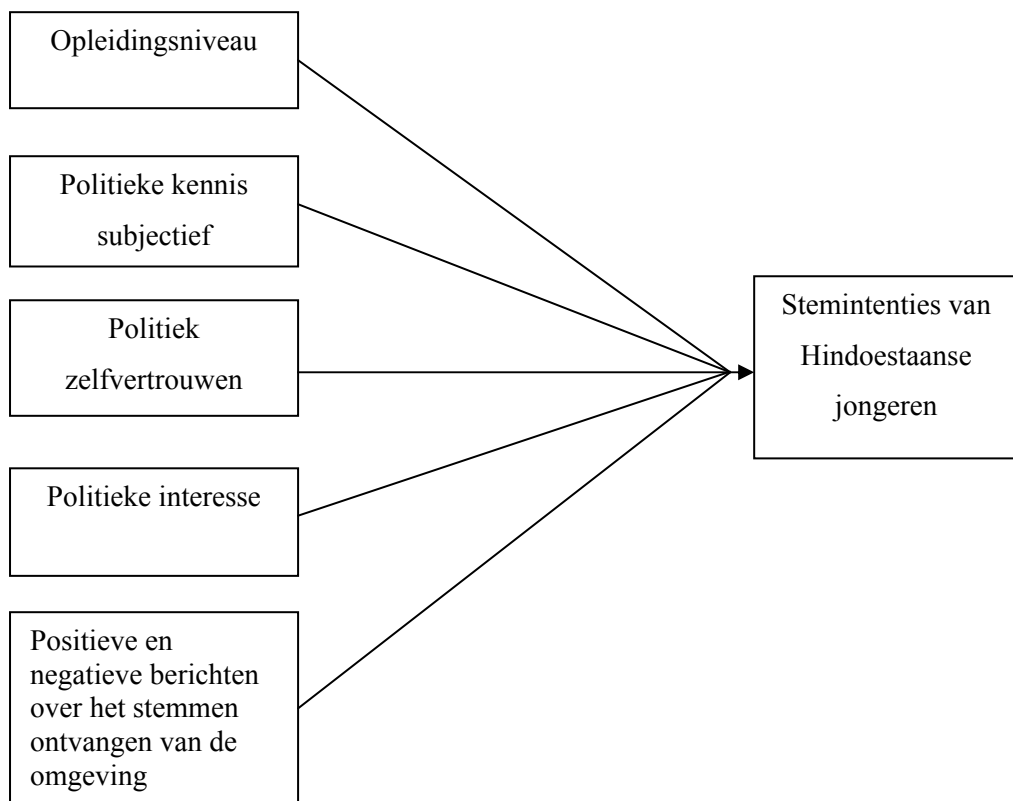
Opleidingsniveau

Politieke kennis subjectief

Politiek zelfvertrouwen

Politieke interesse

Positieve en negatieve berichten over het stemmen ontvangen van de omgeving

Stemintenties van Hindoestaanse jongeren